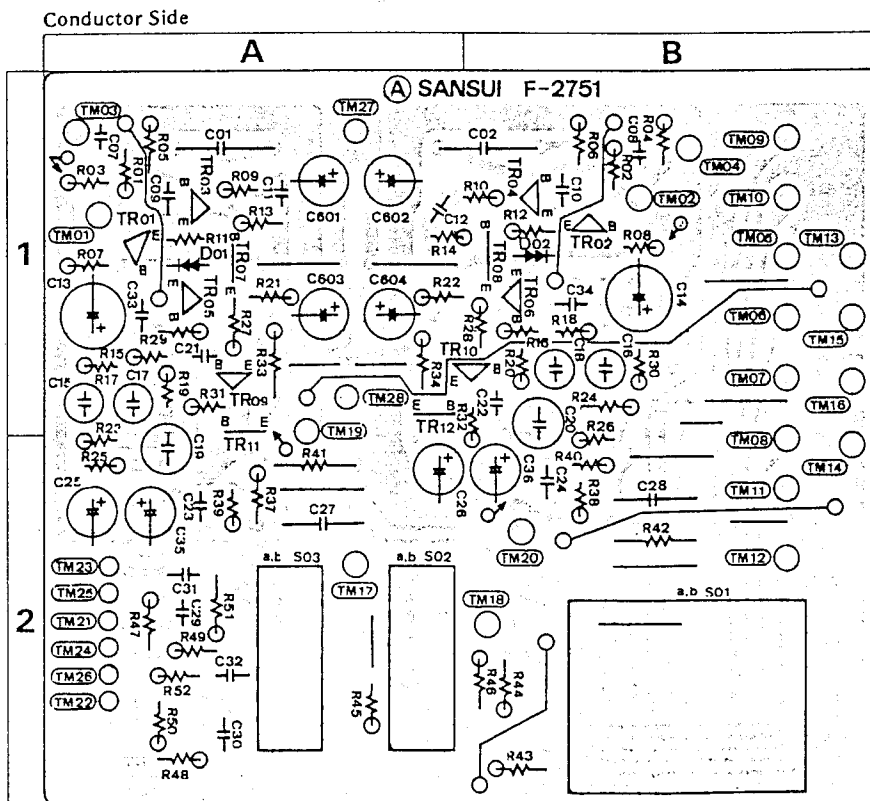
Conductor Side

A

B

1

2

Ⓐ SANSUI F-2751

TM03
TM27
C07
R05
C01
C02
R06
R04
C08
R02
TM09
R03
R01
C09
B
TR03
E
R09
C11
C601
C602
R10
TR04
B
E
C10
TM04
TM10
TM02
TM01
TR01
E
R13
R11
B
TR07
C12
R14
R12
B
TR08
D02
E
B
TR02
R08
TM05
TM13
R07
D01
E
TR05
C603
C604
R22
E
TR06
C34
C14
C13
C33
R21
R27
R28
R18
TM06
R29
C21
R33
TR10
R16
C18
C16
R30
TM15
R15
R17
C17
R19
E
R20
C15
R31
TR09
R34
E
TM07
TM28
C22
R32
C20
R24
TM16
R23
B
E
TR11
TM19
TR12
R26
R25
C19
TM08
R41
R40
TM14
C24
C25
C23
R39
R37
C26
C36
R38
C28
TM11
C35
C27
R42
TM20
TM12
a.b S03
a.b S02
TM23
C31
TM17
a.b S01
TM25
C29
R51
TM18
TM21
R47
TM24
R49
C32
R46
R44
TM26
R52
R45
TM22
R50
C30
R48
R43